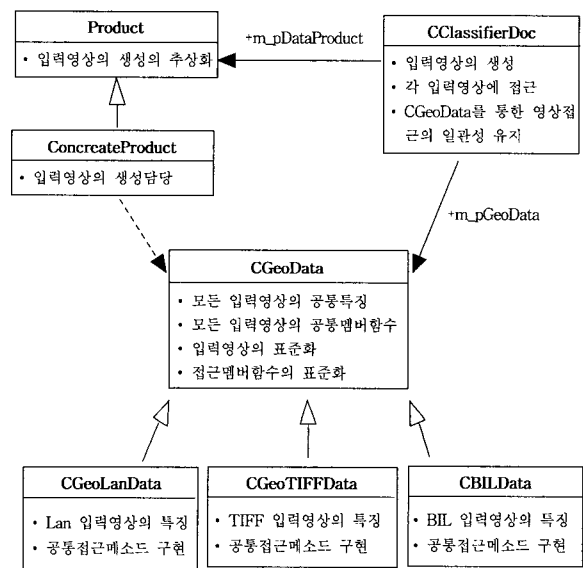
Product

• 입력영상의 생성의 추상화

+m_pDataProduct

CClassifierDoc

• 입력영상의 생성
• 각 입력영상에 접근
• CGeoData를 통한 영상접근의 일관성 유지

ConcreateProduct

• 입력영상의 생성담당

+m_pGeoData

CGeoData

• 모든 입력영상의 공통특징
• 모든 입력영상의 공통멤버함수
• 입력영상의 표준화
• 접근멤버함수의 표준화

CGeoLanData

• Lan 입력영상의 특징
• 공통접근메소드 구현

CGeoTIFFData

• TIFF 입력영상의 특징
• 공통접근메소드 구현

CBILData

• BIL 입력영상의 특징
• 공통접근메소드 구현